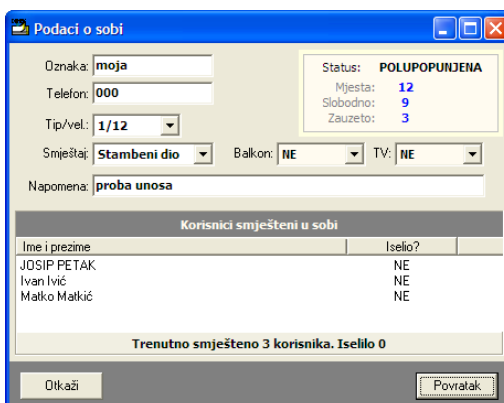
Podaci o sobi

Oznaka: moja
Telefon: 000
Tip/vel.: 1/12
Smještaj: Stambeni dio
Balkon: NE
TV: NE
Napomena: proba unosa

Status: POLUPOPUNJENA
Mjesta: 12
Slobodno: 9
Zauzeto: 3

Korisnici smješteni u sobi

| Ime i prezime | Iselio? |
|---|---|
| JOSIP PETAK | NE |
| Ivan Ivić | NE |
| Matko Matkić | NE |

Trenutno smješteno 3 korisnika. Iselilo 0

Otkaži
Povratak